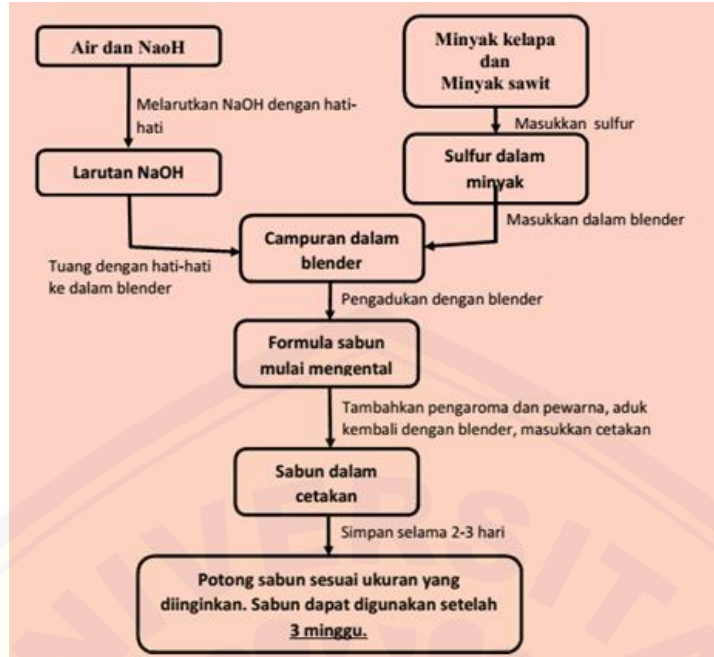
Air dan NaoH

Melarutkan NaOH dengan hati-hati

Larutan NaOH

Minyak kelapa dan Minyak sawit

Masukkan sulfur

Sulfur dalam minyak

Masukkan dalam blender

Tuang dengan hati-hati ke dalam blender

Campuran dalam blender

Pengadukan dengan blender

Formula sabun mulai mengental

Tambahkan pengaroma dan pewarna, aduk kembali dengan blender, masukkan cetakan

Sabun dalam cetakan

Simpan selama 2-3 hari

Potong sabun sesuai ukuran yang diinginkan. Sabun dapat digunakan setelah 3 minggu.